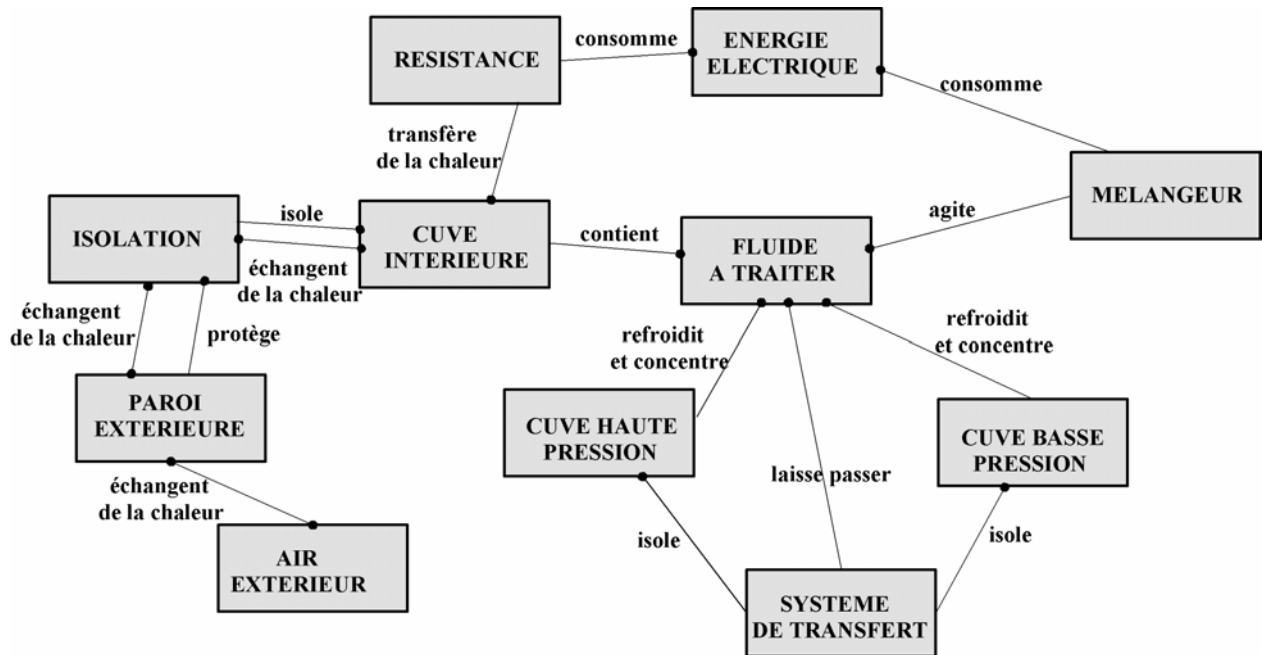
RESISTANCE

consomme

ENERGIE ELECTRIQUE

consomme

transfère de la chaleur

MELANGEUR

ISOLATION

isole

CUVE INTERIEURE

contient

FLUIDE A TRAITER

agite

échangent de la chaleur

échangent de la chaleur

protège

refroidit et concentre

refroidit et concentre

PAROI EXTERIEURE

CUVE HAUTE PRESSION

CUVE BASSE PRESSION

laisse passer

échangent de la chaleur

isole

isole

AIR EXTERIEUR

SYSTEME DE TRANSFERT